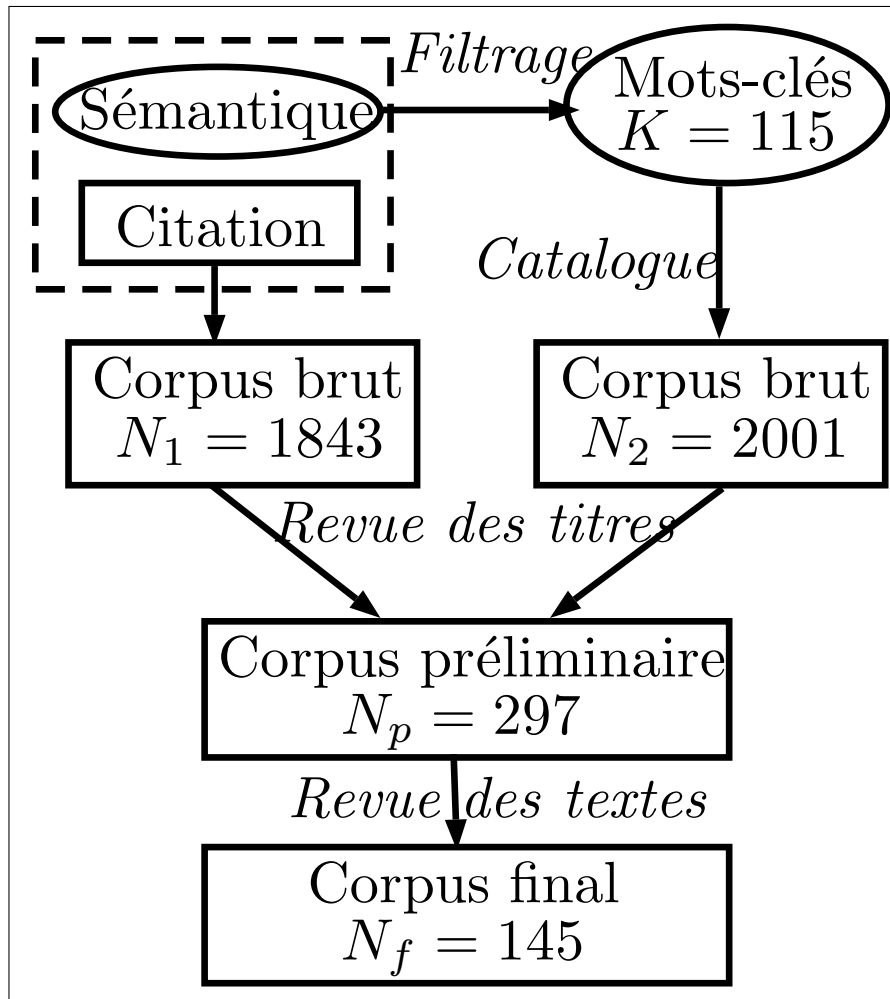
Filtrage

Sémantique

Mots-clés
$K = 115$

Citation

Catalogue

Corpus brut
$N_1 = 1843$

Corpus brut
$N_2 = 2001$

Revue des titres

Corpus préliminaire
$N_p = 297$

Revue des textes

Corpus final
$N_f = 145$